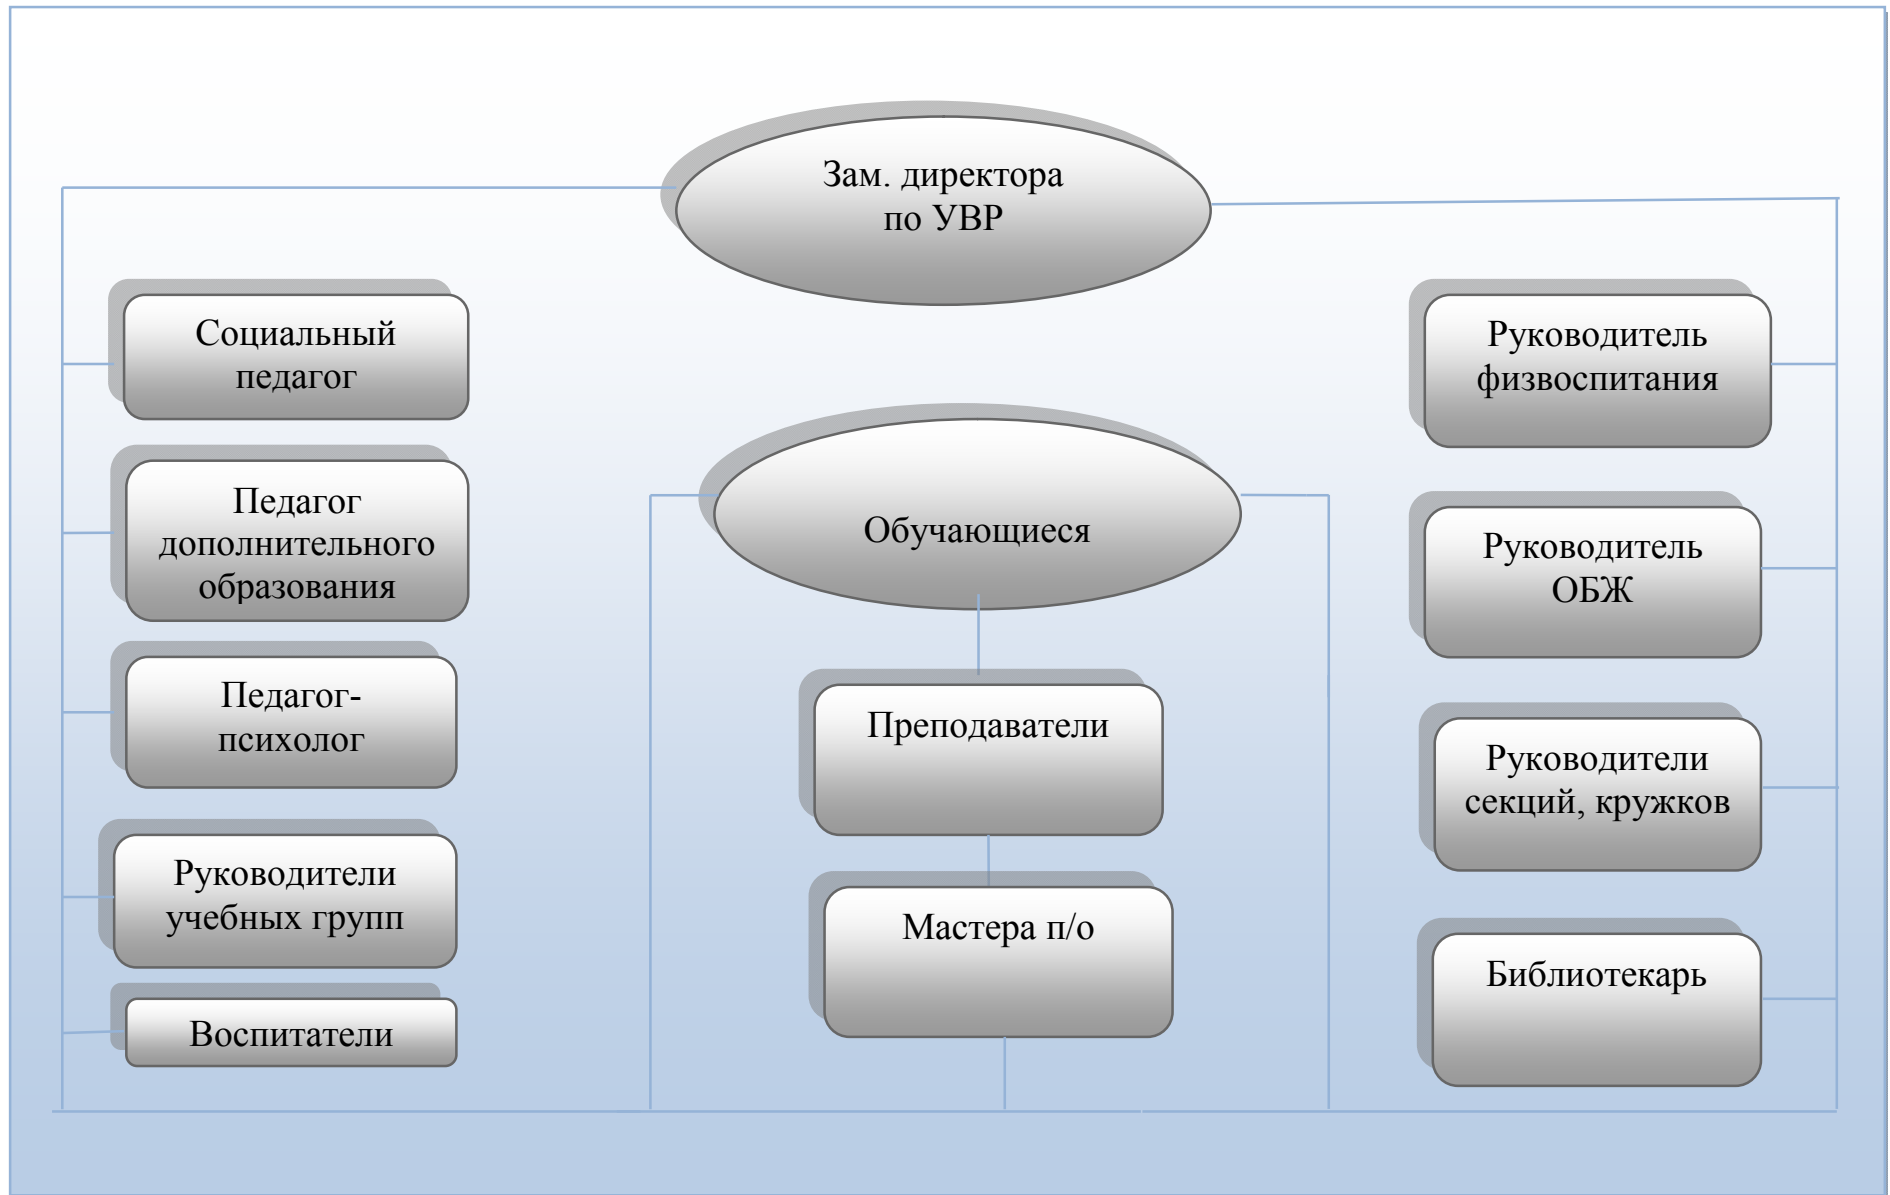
Зам. директора по УВР

Социальный педагог

Педагог дополнительного образования

Педагог-психолог

Руководители учебных групп

Воспитатели

Обучающиеся

Преподаватели

Мастера п/о

Руководитель физвоспитания

Руководитель ОБЖ

Руководители секций, кружков

Библиотекарь